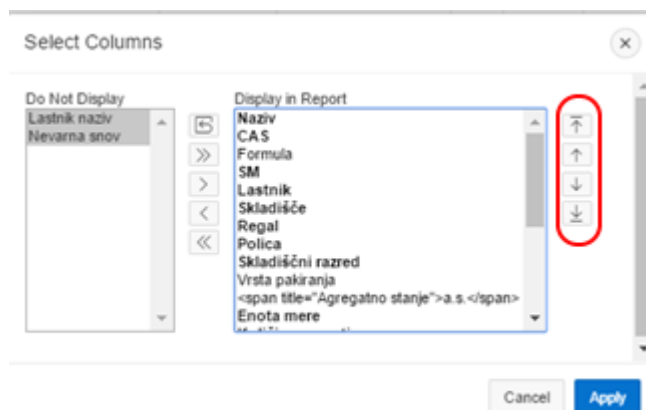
Select Columns

Do Not Display
Lastnik naziv
Nevarna snov

Display in Report
Naziv
CAS
Formula
SM
Lastnik
Skladišče
Regal
Polica
Skladiščni razred
Vrsta pakiranja
<span title="Agregatno stanje">a.s.</span>
Enota mere
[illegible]

Cancel
Apply